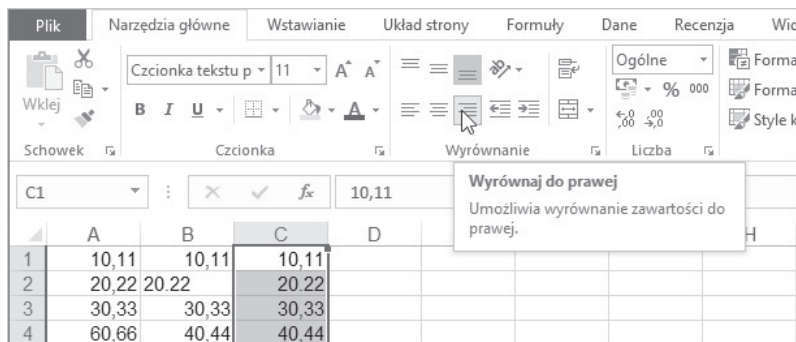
Plik | Narzędzia główne | Wstawianie | Układ strony | Formuły | Dane | Recenzja | Wid

Wklej

Czcionka tekstu p | 11 | A A

B I U

Ogólne

% 000

,00 ,0

Forma

Forma

Style k

Schowek | Czcionka | Wyrównanie | Liczba

C1 | $f_x$ | 10,11

Wyrównaj do prawej

Umożliwia wyrównanie zawartości do prawej.

| | A | B | C | D | H |
|---|---|---|---|---|---|
| 1 | 10,11 | 10,11 | 10,11 | | |
| 2 | 20,22 | 20.22 | 20.22 | | |
| 3 | 30,33 | 30,33 | 30,33 | | |
| 4 | 60,66 | 40,44 | 40,44 | | |